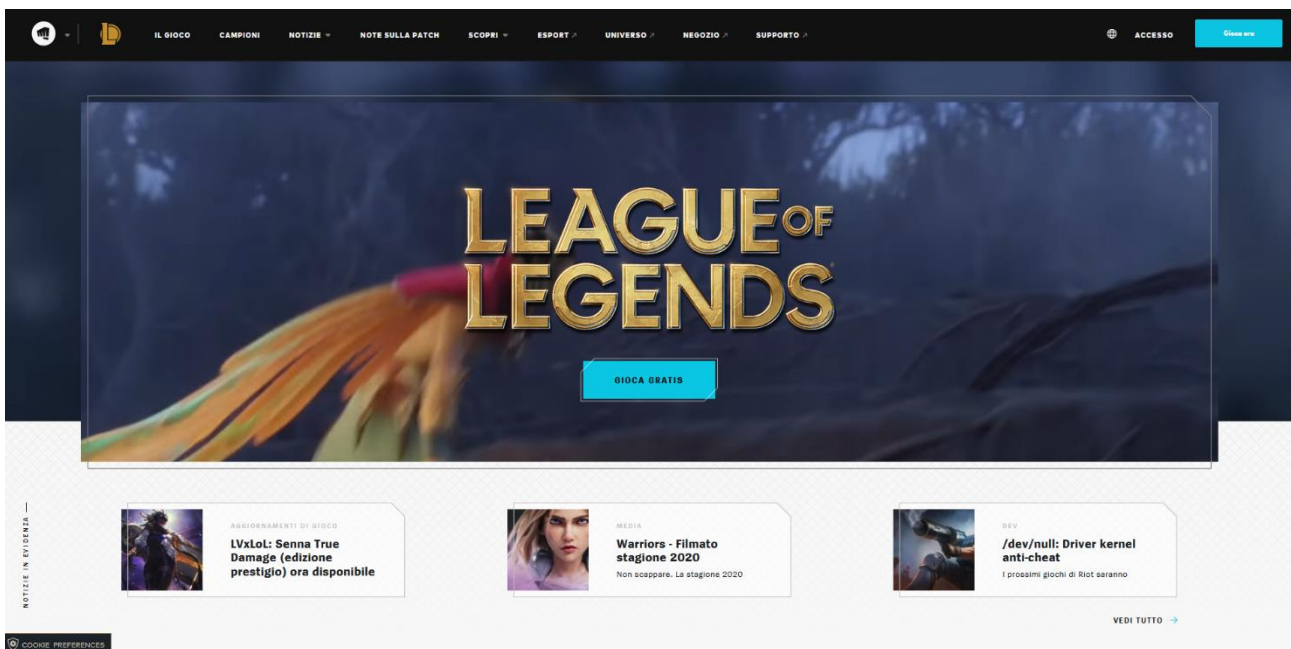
IL GIOCO CAMPIONI NOTIZIE NOTE SULLA PATCH SCOPRI ESPORT UNIVERSO NEGOZIO SUPPORTO

ACCESSO Gioca ora

LEAGUE OF LEGENDS

GIOCA GRATIS

NOTIZIE IN EVIDENZA

AGGIORNAMENTI DI GIOCO
LVxLoL: Senna True Damage (edizione prestigio) ora disponibile

MEDIA
Warriors - Filmato stagione 2020
Non scappare. La stagione 2020

DEV
/dev/null: Driver kernel anti-cheat
I prossimi giochi di Riot saranno

VEDI TUTTO →

COOKIE PREFERENCES